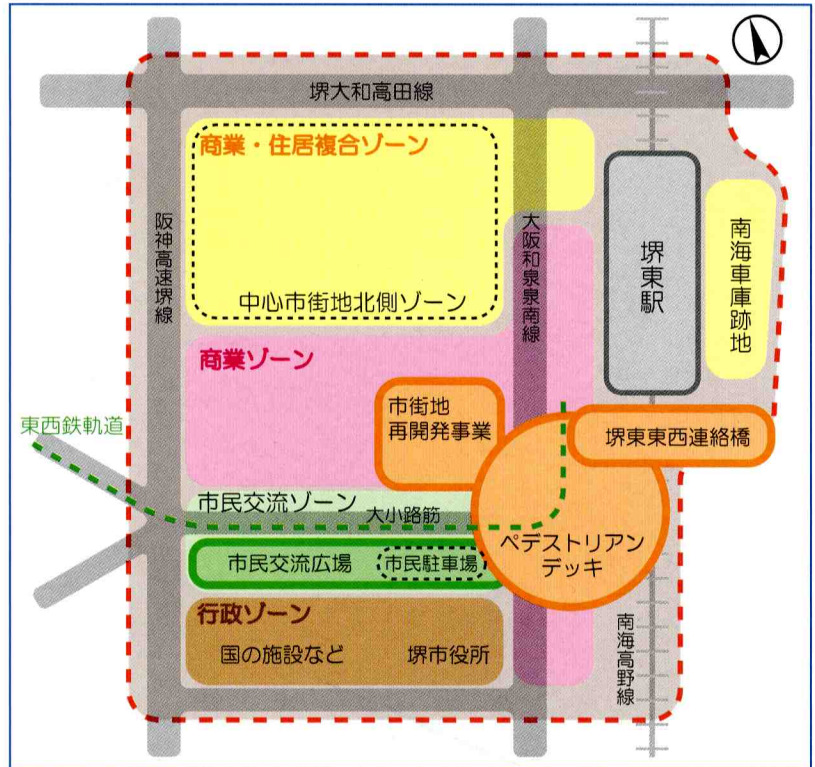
堺大和高田線

商業・住居複合ゾーン

中心市街地北側ゾーン

阪神高速堺線

大阪和泉南線

堺東駅

南海車庫跡地

商業ゾーン

東西鉄軌道

市街地再開発事業

堺東東西連絡橋

市民交流ゾーン

大小路筋

ペデストリアンデッキ

市民交流広場

市民駐車場

行政ゾーン

国の施設など

堺市役所

南海高野線